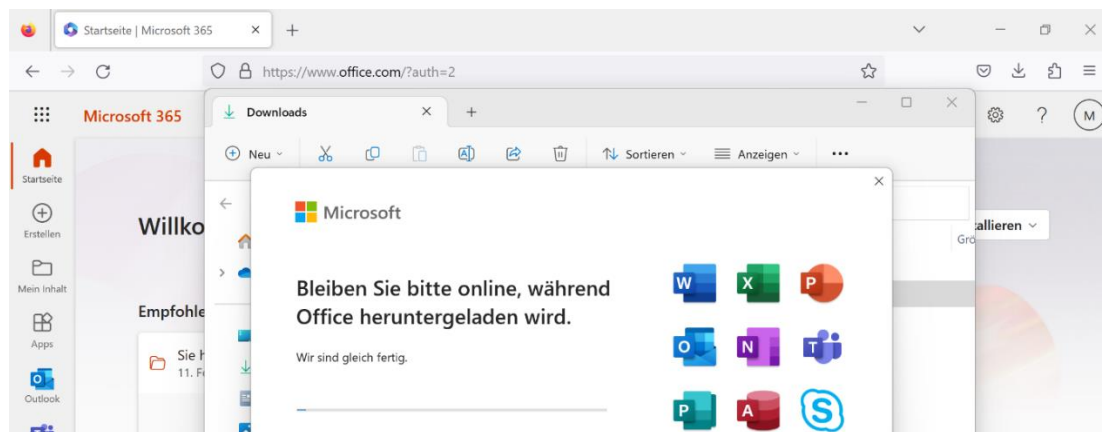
Startseite | Microsoft 365

https://www.office.com/?auth=2

Microsoft 365

Startseite

Erstellen

Mein Inhalt

Apps

Outlook

Willko

Empfohle

Sie h
11. F

Downloads

Neu

Sortieren

Anzeigen

...

allieren

Grö

Microsoft

Bleiben Sie bitte online, während Office heruntergeladen wird.

Wir sind gleich fertig.